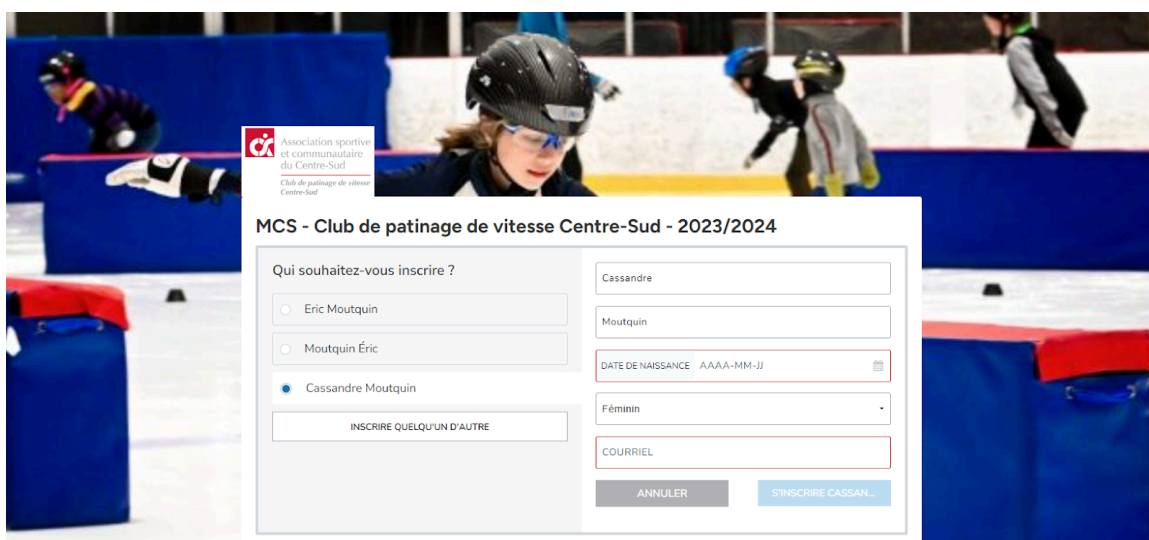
Association sportive et communautaire du Centre-Sud
Club de patinage de vitesse Centre-Sud

MCS - Club de patinage de vitesse Centre-Sud - 2023/2024

Qui souhaitez-vous inscrire ?

Eric Moutquin

Moutquin Éric

Cassandre Moutquin

INSCRIRE QUELQU'UN D'AUTRE

Cassandre

Moutquin

DATE DE NAISSANCE AAAA-MM-JJ

Féminin

COURRIEL

ANNULER

S'INSCRIRE CASSAN...